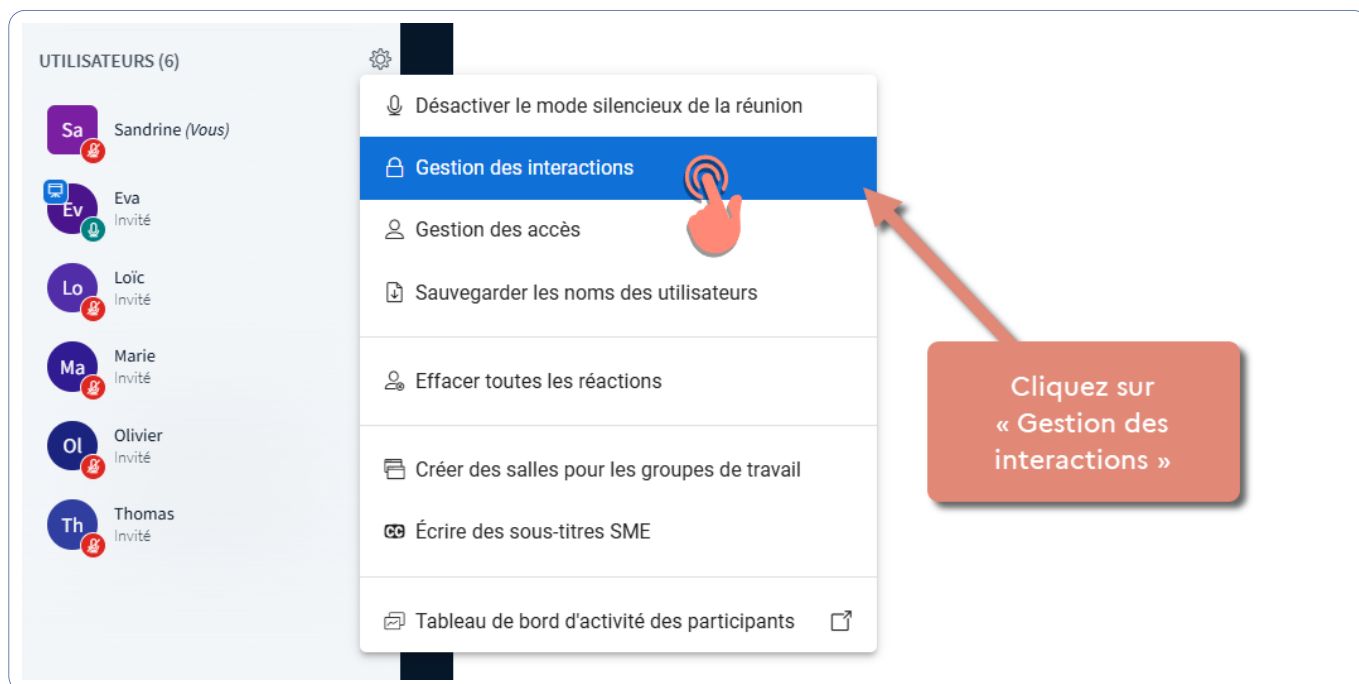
UTILISATEURS (6)

Sa Sandrine (Vous)

Ev Eva
Invité

Lo Loïc
Invité

Ma Marie
Invité

Ol Olivier
Invité

Th Thomas
Invité

Désactiver le mode silencieux de la réunion

Gestion des interactions

Gestion des accès

Sauvegarder les noms des utilisateurs

Effacer toutes les réactions

Créer des salles pour les groupes de travail

Écrire des sous-titres SME

Tableau de bord d'activité des participants

Cliquez sur « Gestion des interactions »